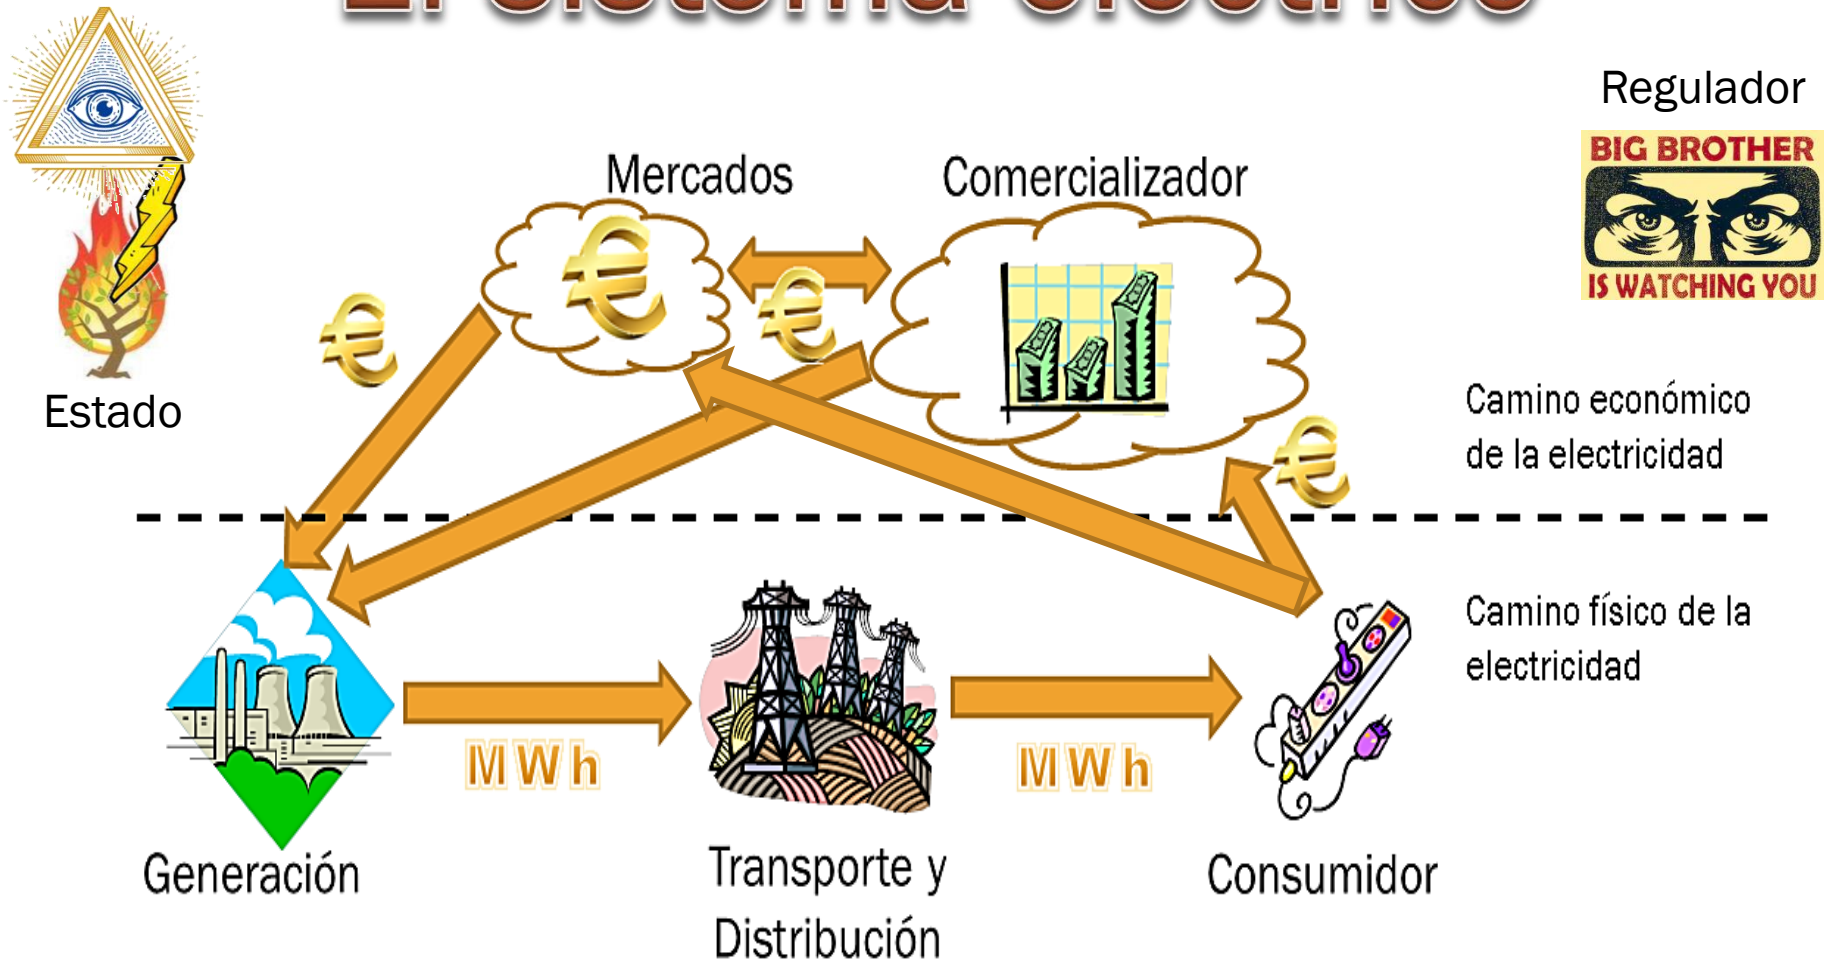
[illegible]

Regulador

BIG BROTHER
IS WATCHING YOU

Mercados

Comercializador

Estado

Camino económico de la electricidad

Camino físico de la electricidad

MWh

MWh

Generación

Transporte y Distribución

Consumidor